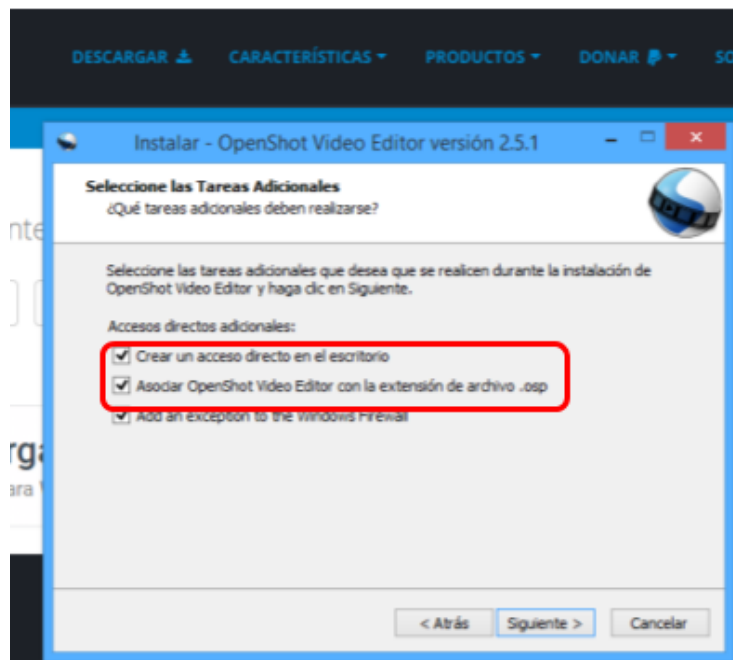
DESCARGAR CARACTERÍSTICAS PRODUCTOS DONAR SO

Instalar - OpenShot Video Editor versión 2.5.1

Seleccione las Tareas Adicionales
¿Qué tareas adicionales deben realizarse?

Seleccione las tareas adicionales que desea que se realicen durante la instalación de OpenShot Video Editor y haga clic en Siguiente.

Accesos directos adicionales:

Crear un acceso directo en el escritorio
Asociar OpenShot Video Editor con la extensión de archivo .osp
Add an exception to the Windows Firewall

< Atrás Siguiente > Cancelar